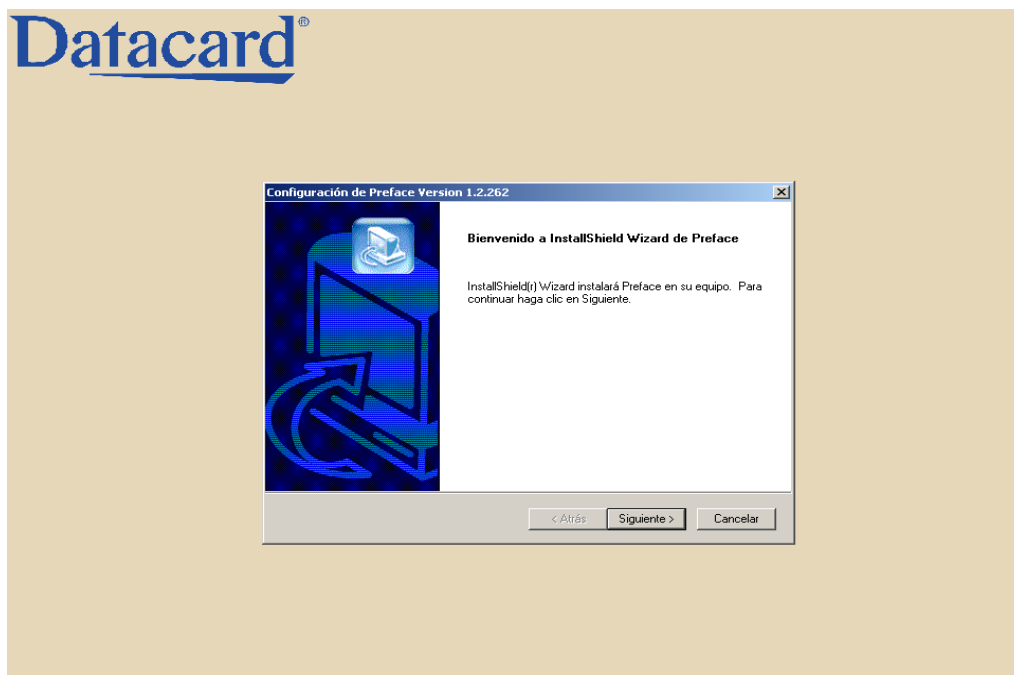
Datacard®

Configuración de Preface Version 1.2.262

Bienvenido a InstallShield Wizard de Preface

InstallShield(r) Wizard instalará Preface en su equipo. Para continuar haga clic en Siguiente.

< Atrás
Siguiente >
Cancelar